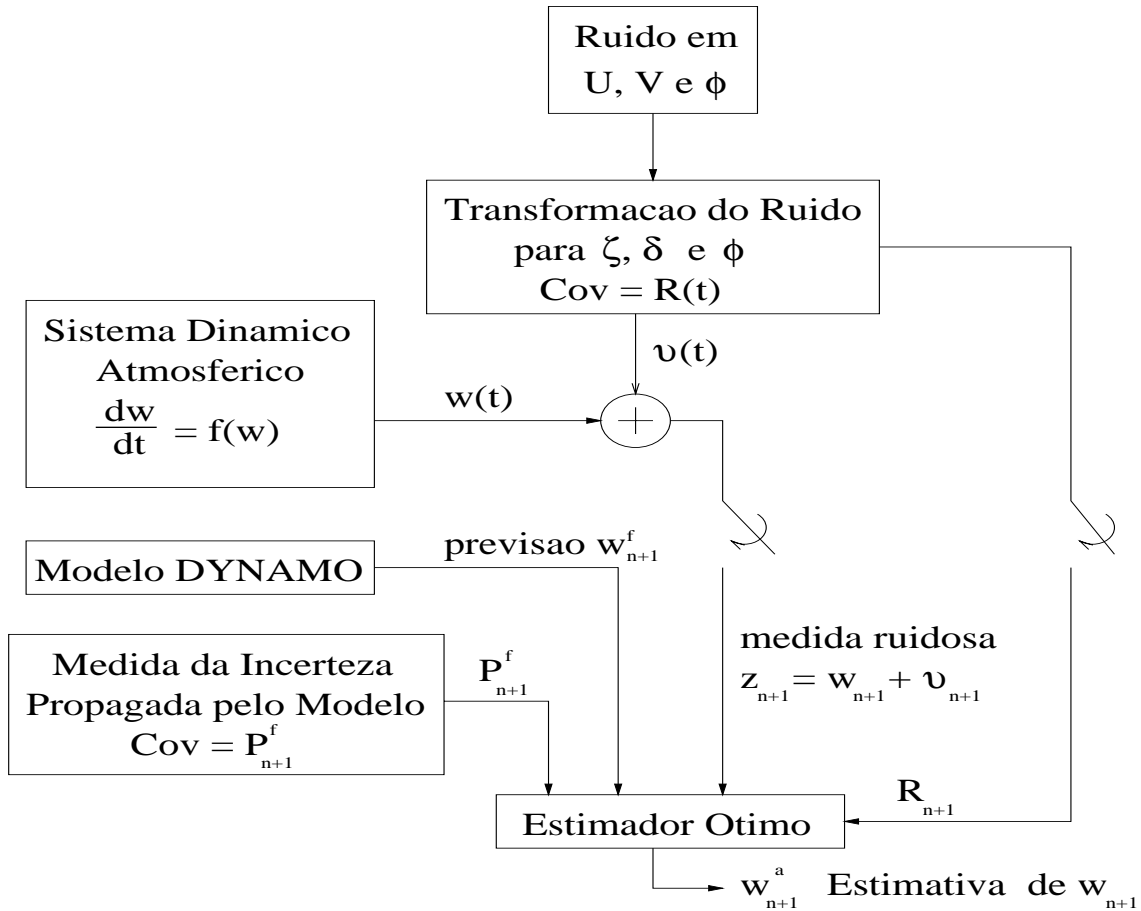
Ruido em U, V e $\phi$

Transformacao do Ruido para $\zeta$, $\delta$ e $\phi$ $Cov = R(t)$

Sistema Dinamico Atmosferico $\frac{dw}{dt} = f(w)$

$\upsilon(t)$

$w(t)$

$+$

Modelo DYNAMO

previsao $w^f_{n+1}$

Medida da Incerteza Propagada pelo Modelo $Cov = P^f_{n+1}$

$P^f_{n+1}$

medida ruidosa $z_{n+1} = w_{n+1} + \upsilon_{n+1}$

$R_{n+1}$

Estimador Otimo

$w^a_{n+1}$ Estimativa de $w_{n+1}$